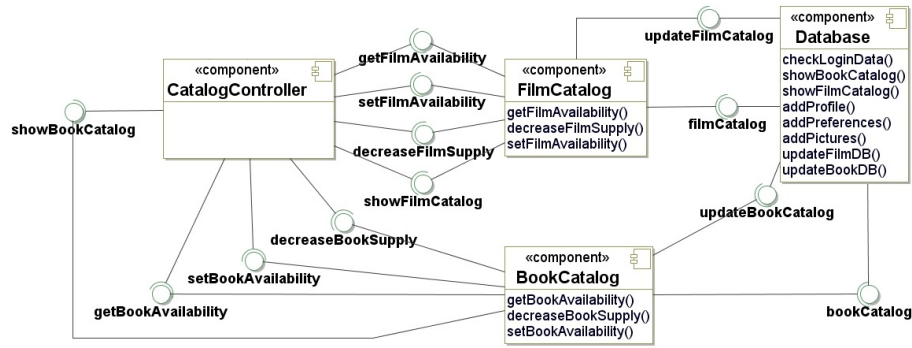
«component»
CatalogController

getFilmAvailability

setFilmAvailability

decreaseFilmSupply

showFilmCatalog

«component»
FilmCatalog

getFilmAvailability()
decreaseFilmSupply()
setFilmAvailability()

updateFilmCatalog

filmCatalog

«component»
Database

checkLoginData()
showBookCatalog()
showFilmCatalog()
addProfile()
addPreferences()
addPictures()
updateFilmDB()
updateBookDB()

showBookCatalog

decreaseBookSupply

setBookAvailability

getBookAvailability

updateBookCatalog

«component»
BookCatalog

getBookAvailability()
decreaseBookSupply()
setBookAvailability()

bookCatalog